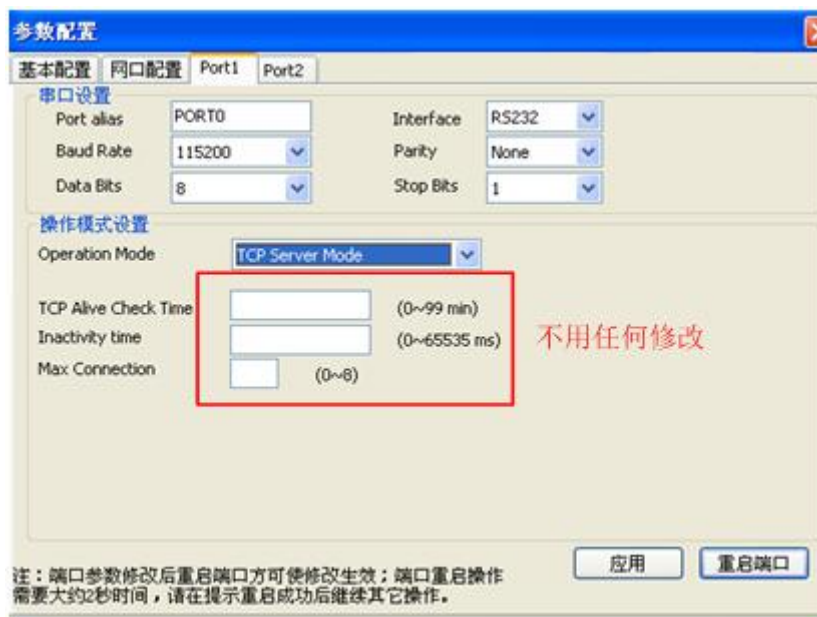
参数配置

基本配置 网口配置 Port1 Port2

串口设置

Port alias PORT0

Interface RS232

Baud Rate 115200

Parity None

Data Bits 8

Stop Bits 1

操作模式设置

Operation Mode TCP Server Mode

TCP Alive Check Time (0~99 min)

Inactivity time (0~65535 ms)

Max Connection (0~8)

不用任何修改

注：端口参数修改后重启端口方可使修改生效；端口重启操作需要大约2秒时间，请在提示重启成功后继续其它操作。

应用 重启端口